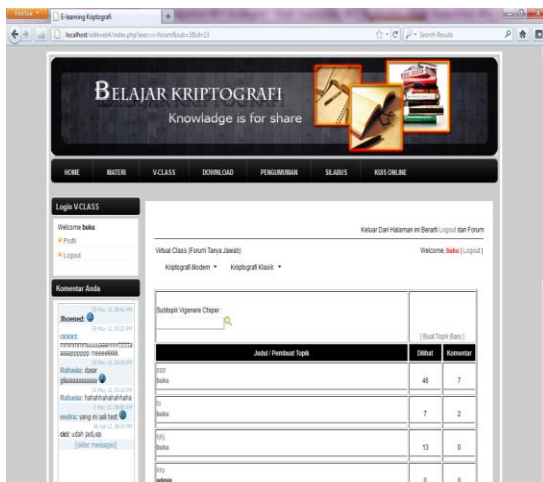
Firefox
E-learning Kriptografi
+
localhost/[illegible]/index.php?sec=v-forum&sub=3&id=13
Search Results

BELAJAR KRIPTOGRAFI
Knowladge is for share

HOME MATERI V-CLASS DOWNLOAD PENGUMUMAN SILABUS KUIS ONLINE

Login V-CLASS
Welcome buku
Profil
Logout

Komentar Anda
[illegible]
Jhoened:
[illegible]
ckckck:
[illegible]
aaaappppp meeeehhhh
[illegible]
Rahasia: dasar gilaaaaaaaaaa
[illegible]
Rahasia: hahahhahahahhaha
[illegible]
endra: yang ini asli loh
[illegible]
dkt: udah jadi,sip
[older messages]

Keluar Dari Halaman ini Berarti Logout dari Forum
Virtual Class (Forum Tanya Jawab)
Welcome, buku [Logout]
Kriptografi Modern Kriptografi Klasik

SubTopik Vigenere Chiper
[ Buat Topik Baru ]

| Judul / Pembuat Topik | Dilihat | Komentar |
|---|---|---|
| ppp buku | 46 | 7 |
| lo buku | 7 | 2 |
| f(4) buku | 13 | 0 |
| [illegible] admin | 0 | 0 |